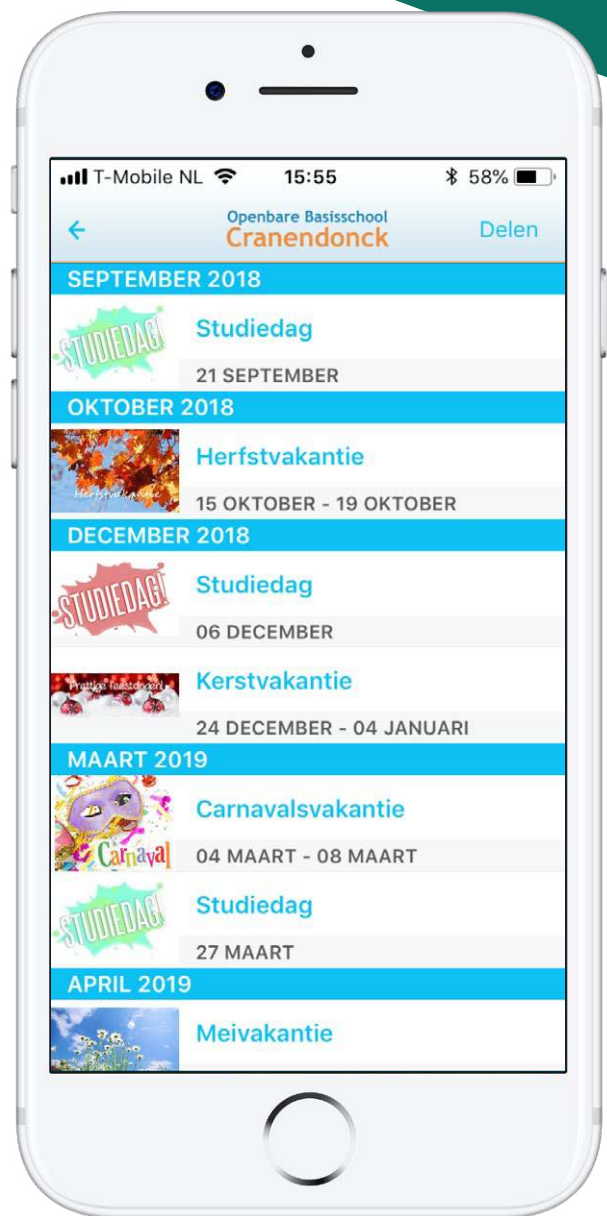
T-Mobile NL 15:55 58%

←
Openbare Basisschool
Cranendonck
Delen

SEPTEMBER 2018

STUDIEDAG!
Studiedag
21 SEPTEMBER

OKTOBER 2018

Herfstvakantie
Herfstvakantie
15 OKTOBER - 19 OKTOBER

DECEMBER 2018

STUDIEDAG!
Studiedag
06 DECEMBER

Prettige feestdagen!
Kerstvakantie
24 DECEMBER - 04 JANUARI

MAART 2019

Carnaval
Carnavalsvakantie
04 MAART - 08 MAART

STUDIEDAG!
Studiedag
27 MAART

APRIL 2019

Meivakantie